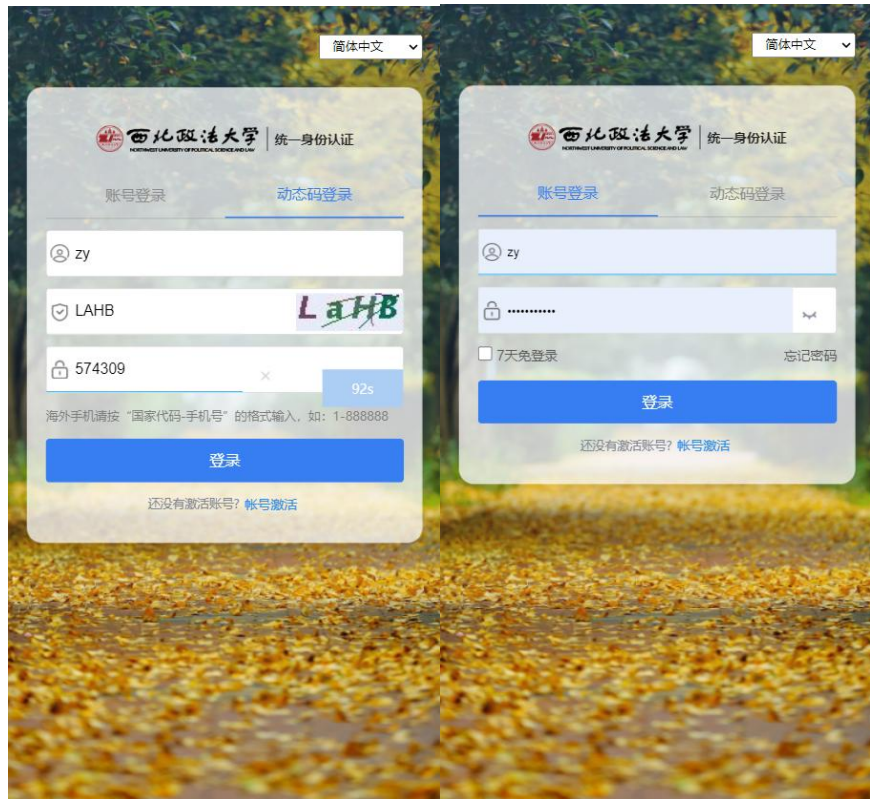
简体中文

西北政法大学
NORTHWEST UNIVERSITY OF POLITICAL SCIENCE AND LAW
统一身份认证

账号登录
动态码登录

zy

LAHB
LaHB

574309
×
92s

海外手机请按"国家代码-手机号"的格式输入，如：1-888888

登录

还没有激活账号？帐号激活

简体中文

西北政法大学
NORTHWEST UNIVERSITY OF POLITICAL SCIENCE AND LAW
统一身份认证

账号登录
动态码登录

zy

••••••••••

7天免登录
忘记密码

登录

还没有激活账号？帐号激活